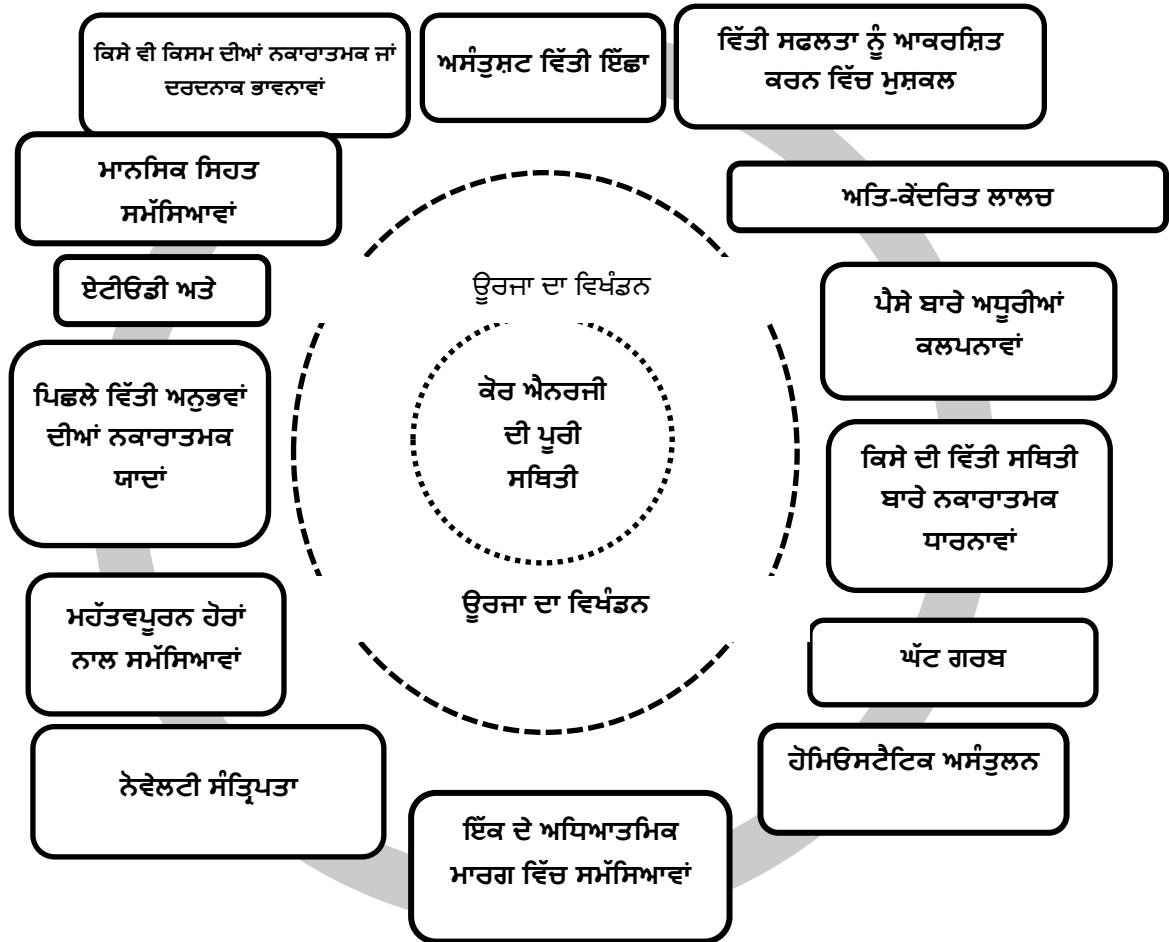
ਕਿਸੇ ਵੀ ਕਿਸਮ ਦੀਆਂ ਨਕਾਰਾਤਮਕ ਜਾਂ ਦਰਦਨਾਕ ਭਾਵਨਾਵਾਂ

ਅਸੰਤੁਸ਼ਟ ਵਿੱਤੀ ਇੱਛਾ

ਵਿੱਤੀ ਸਫਲਤਾ ਨੂੰ ਆਕਰਸ਼ਿਤ ਕਰਨ ਵਿੱਚ ਮੁਸ਼ਕਲ

ਮਾਨਸਿਕ ਸਿਹਤ ਸਮੱਸਿਆਵਾਂ

ਅਤਿ-ਕੇਂਦਰਿਤ ਲਾਲਚ

ਏਟੀਓਡੀ ਅਤੇ

ਊਰਜਾ ਦਾ ਵਿਖੰਡਨ

ਪੈਸੇ ਬਾਰੇ ਅਧੂਰੀਆਂ ਕਲਪਨਾਵਾਂ

ਪਿਛਲੇ ਵਿੱਤੀ ਅਨੁਭਵਾਂ ਦੀਆਂ ਨਕਾਰਾਤਮਕ ਯਾਦਾਂ

ਕੋਰ ਐਨਰਜੀ ਦੀ ਪੂਰੀ ਸਥਿਤੀ

ਕਿਸੇ ਦੀ ਵਿੱਤੀ ਸਥਿਤੀ ਬਾਰੇ ਨਕਾਰਾਤਮਕ ਧਾਰਨਾਵਾਂ

ਊਰਜਾ ਦਾ ਵਿਖੰਡਨ

ਮਹੱਤਵਪੂਰਨ ਹੋਰਾਂ ਨਾਲ ਸਮੱਸਿਆਵਾਂ

ਘੱਟ ਗਰਬ

ਨੋਵੇਲਟੀ ਸੰਤ੍ਰਿਪਤਾ

ਹੋਮਿਓਸਟੈਟਿਕ ਅਸੰਤੁਲਨ

ਇੱਕ ਦੇ ਅਧਿਆਤਮਿਕ ਮਾਰਗ ਵਿੱਚ ਸਮੱਸਿਆਵਾਂ